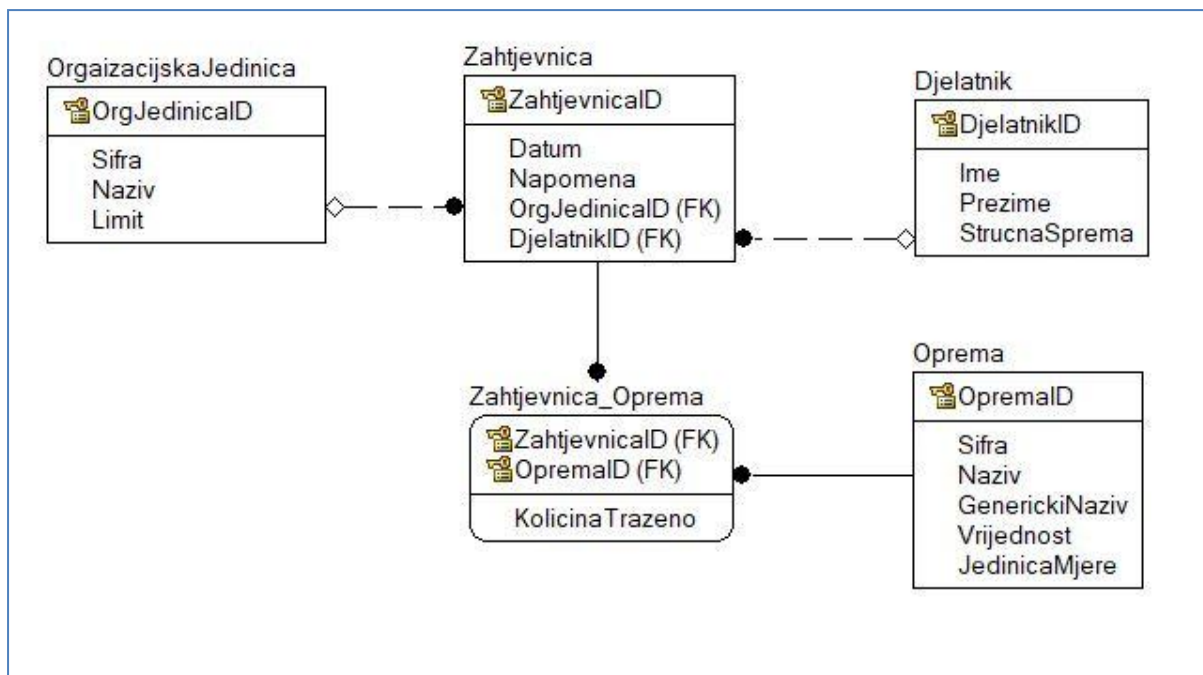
OrgaizacijskaJedinica
OrgJedinicaID
Sifra
Naziv
Limit

Zahtjevnica
ZahtjevnicaID
Datum
Napomena
OrgJedinicaID (FK)
DjelatnikID (FK)

Djelatnik
DjelatnikID
Ime
Prezime
StrucnaSprema

Zahtjevnica_Oprema
ZahtjevnicaID (FK)
OpremaID (FK)
KolicinaTrazeno

Oprema
OpremaID
Sifra
Naziv
GenerickiNaziv
Vrijednost
JedinicaMjere